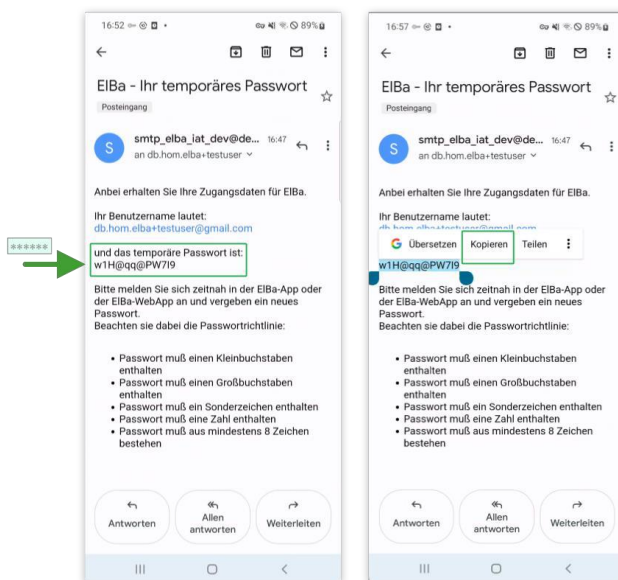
******

16:52 89%

ElBa - Ihr temporäres Passwort

Posteingang

S smtp_elba_iat_dev@de... 16:47
an db.hom.elba+testuser

Anbei erhalten Sie Ihre Zugangsdaten für ElBa.

Ihr Benutzername lautet:
db.hom.elba+testuser@gmail.com

und das temporäre Passwort ist:
w1H@qq@PW7l9

Bitte melden Sie sich zeitnah in der ElBa-App oder der ElBa-WebApp an und vergeben ein neues Passwort.
Beachten sie dabei die Passwortrichtlinie:

• Passwort muß einen Kleinbuchstaben enthalten
• Passwort muß einen Großbuchstaben enthalten
• Passwort muß ein Sonderzeichen enthalten
• Passwort muß eine Zahl enthalten
• Passwort muß aus mindestens 8 Zeichen bestehen

Antworten
Allen antworten
Weiterleiten

16:57 89%

ElBa - Ihr temporäres Passwort

Posteingang

S smtp_elba_iat_dev@de... 16:47
an db.hom.elba+testuser

Anbei erhalten Sie Ihre Zugangsdaten für ElBa.

Ihr Benutzername lautet:
db.hom.elba+testuser@gmail.com

Übersetzen Kopieren Teilen

w1H@qq@PW7l9

Bitte melden Sie sich zeitnah in der ElBa-App oder der ElBa-WebApp an und vergeben ein neues Passwort.
Beachten sie dabei die Passwortrichtlinie:

• Passwort muß einen Kleinbuchstaben enthalten
• Passwort muß einen Großbuchstaben enthalten
• Passwort muß ein Sonderzeichen enthalten
• Passwort muß eine Zahl enthalten
• Passwort muß aus mindestens 8 Zeichen bestehen

Antworten
Allen antworten
Weiterleiten